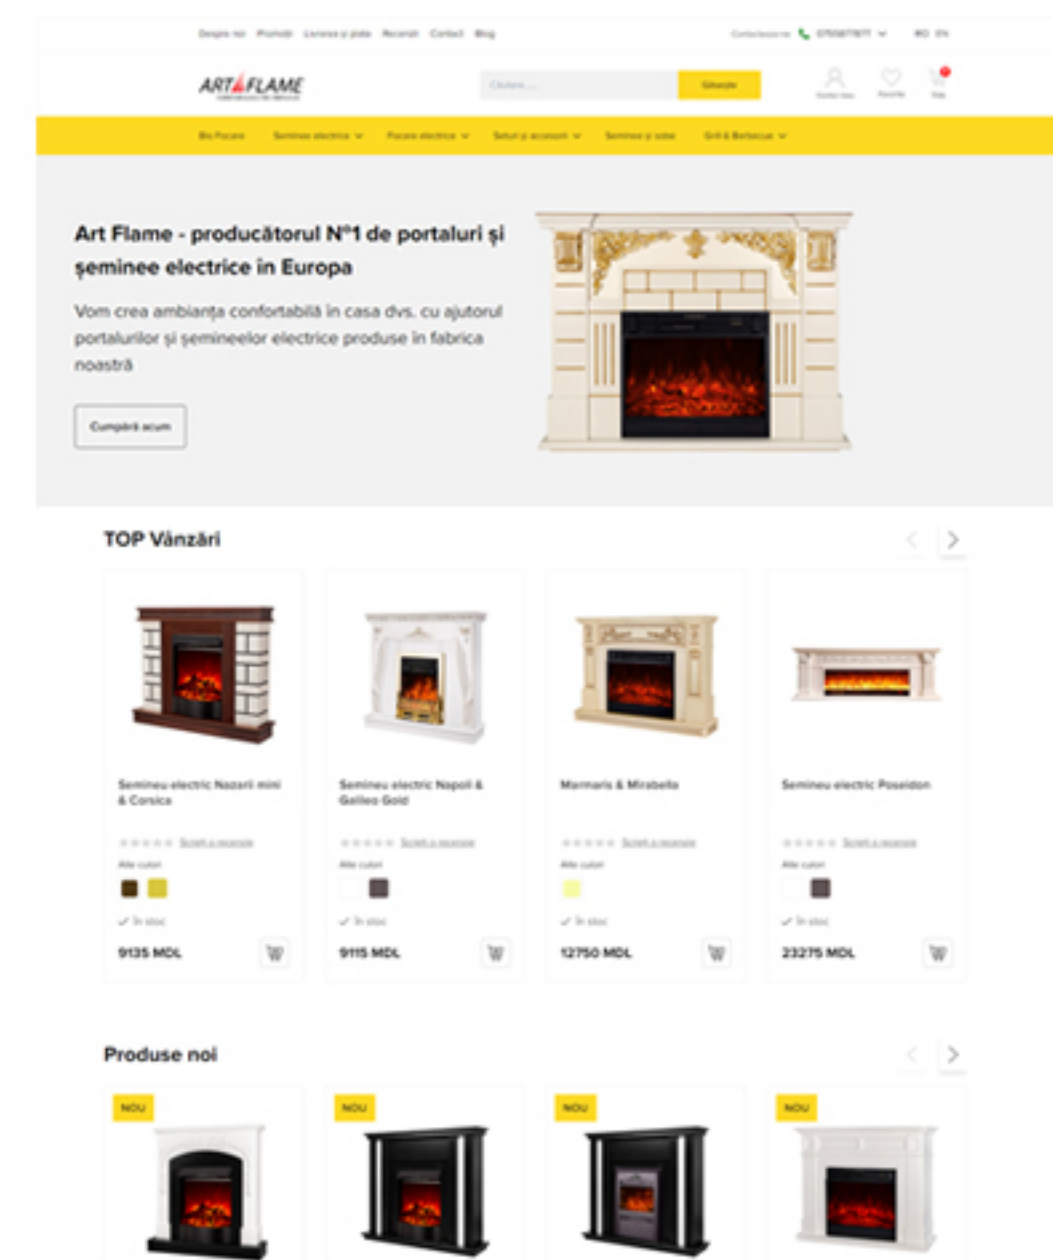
Despre noi Promoții Livrarea și plata Recenzii Contact Blog

Contactează-ne 0755877877 RO EN

ART FLAME

Căutare... Găsește

Contul meu Favorite Coș

Bio Focare Șeminee electrice Focare electrice Seturi și accesorii Șeminee și sobe Grill & Barbecue

Art Flame - producătorul N°1 de portaluri și șeminee electrice în Europa

Vom crea ambianța confortabilă în casa dvs. cu ajutorul portalurilor și șemineelor electrice produse în fabrica noastră

Cumpără acum

TOP Vânzări

Semineu electric Nazari mini & Corsica
Scrieți o recenzie
Alte culori
✓ În stoc
9135 MDL

Semineu electric Napoli & Galileo Gold
Scrieți o recenzie
Alte culori
✓ În stoc
9115 MDL

Marmaris & Mirabella
Scrieți o recenzie
Alte culori
✓ În stoc
12750 MDL

Semineu electric Poseidon
Scrieți o recenzie
Alte culori
✓ În stoc
23275 MDL

Produse noi

NOU
NOU
NOU
NOU